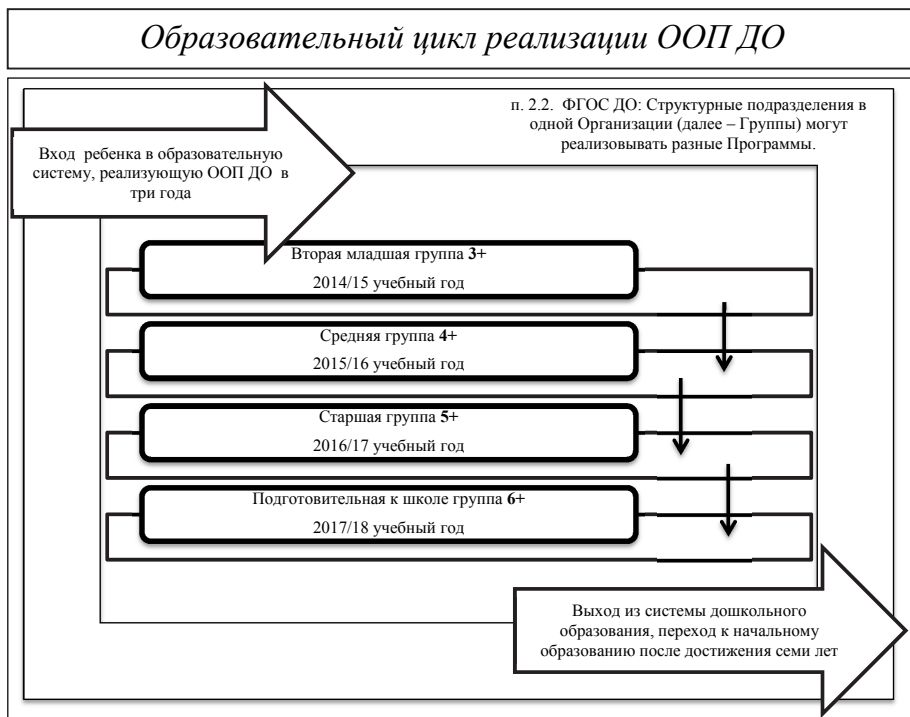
Образовательный цикл реализации ООП ДО

п. 2.2. ФГОС ДО: Структурные подразделения в одной Организации (далее – Группы) могут реализовывать разные Программы.

Вход ребенка в образовательную систему, реализующую ООП ДО в три года

Вторая младшая группа **3+**
2014/15 учебный год

Средняя группа **4+**
2015/16 учебный год

Старшая группа **5+**
2016/17 учебный год

Подготовительная к школе группа **6+**
2017/18 учебный год

Выход из системы дошкольного образования, переход к начальному образованию после достижения семи лет